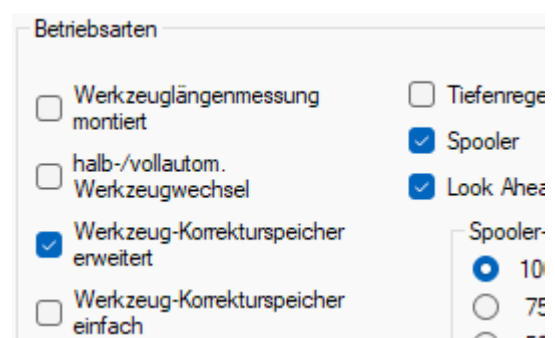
Betriebsarten

Werkzeuglängenmessung montiert

halb-/vollautom. Werkzeugwechsel

Werkzeug-Korrekturspeicher erweitert

Werkzeug-Korrekturspeicher einfach

Tiefenrege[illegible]

Spooler

Look Ahea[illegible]

Spooler-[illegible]

10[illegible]

75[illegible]

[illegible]